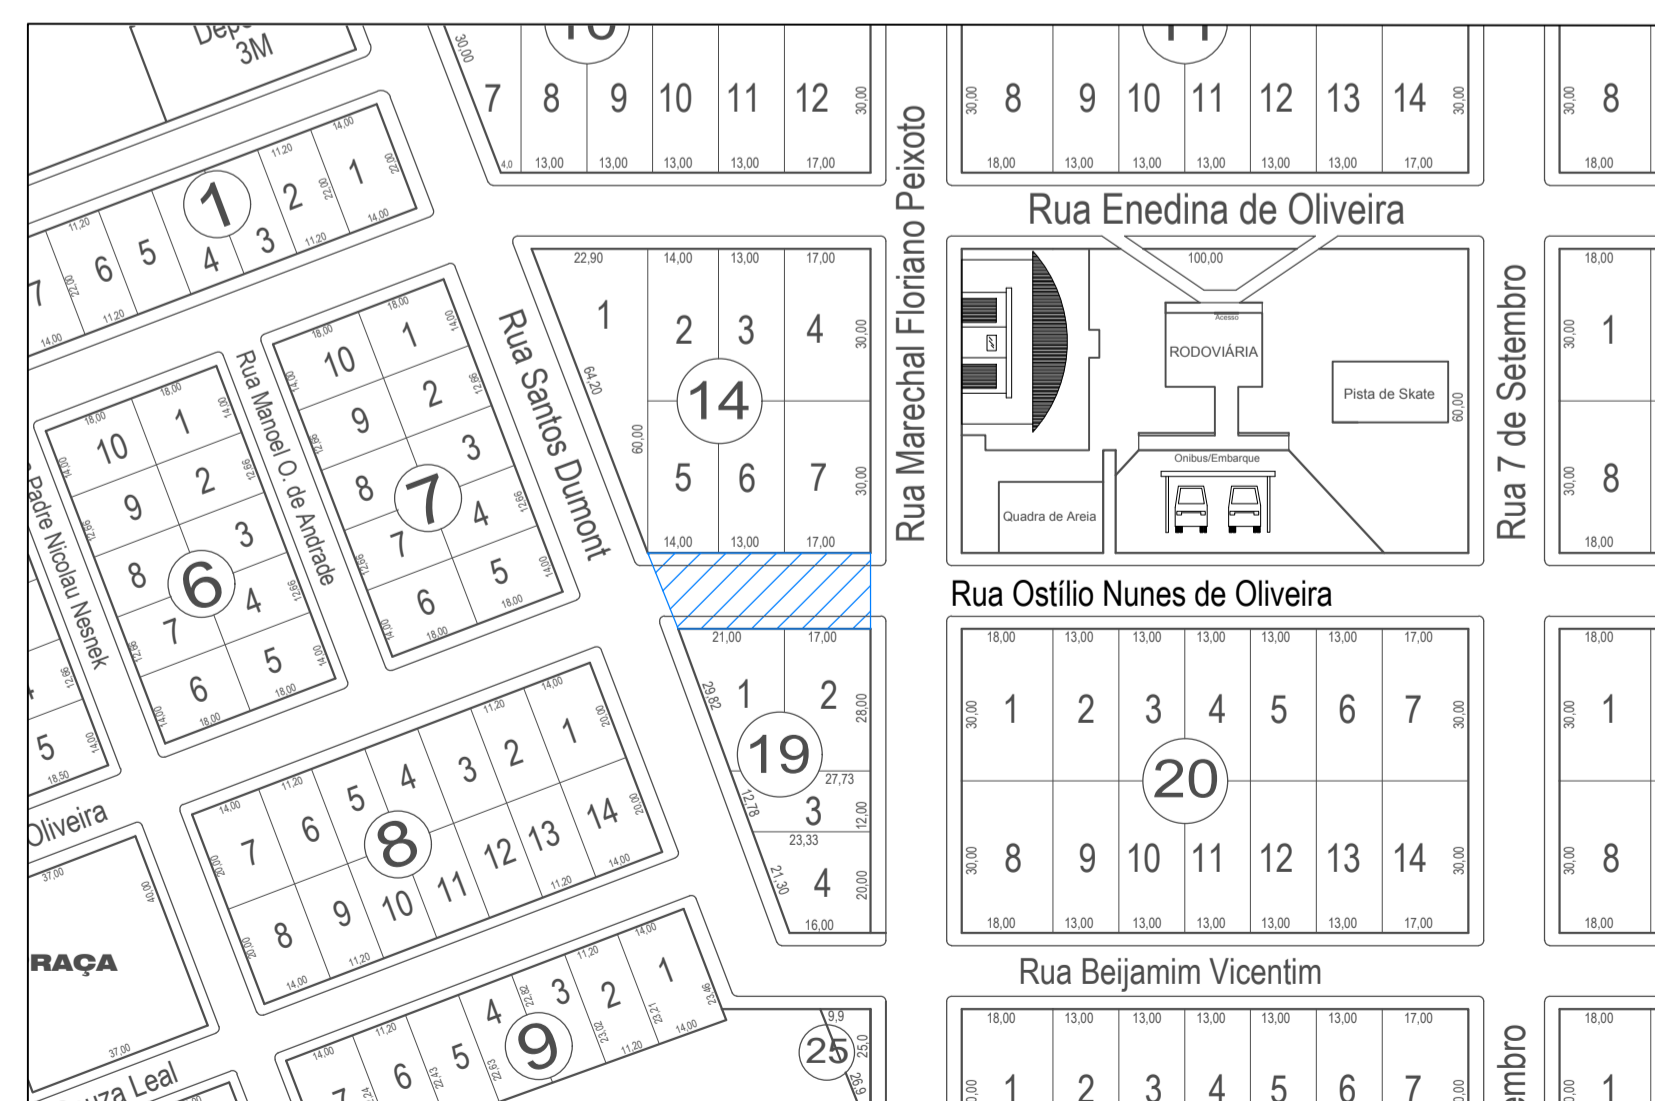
Depo 3M

30,00
7 8 9 10 11 12
30,00
4,0 13,00 13,00 13,00 13,00 17,00

30,00 8 9 10 11 12 13 14 30,00
18,00 13,00 13,00 13,00 13,00 13,00 17,00

30,00 8
18,00

Rua Enedina de Oliveira

Rua Marechal Floriano Peixoto

Rua 7 de Setembro

14,00 11,20
1 2 1
22,00 22,00
4 3
11,20 14,00
11,20
7 6 5
22,00
11,20 14,00

22,90 14,00 13,00 17,00
1 2 3 4
30,00
64,20
60,00
14
5 6 7
30,00
14,00 13,00 17,00

Rua Santos Dumont

100,00
Acesso
RODOVIÁRIA
Pista de Skate
60,00
Onibus/Embarque
Quadra de Areia

18,00
30,00 1
30,00 8
18,00

18,00 18,00
10 1
14,00
9 2
12,66
7
8 3
12,66
7 4
12,66
6 5
14,00
14,00 18,00

Rua Manoel O. de Andrade

18,00 18,00
10 1
14,00
9 2
12,66
6
8 3
12,66
7 4
12,66
6 5
14,00
14,00 18,00

Rua Padre Nicolau Nesnek

12,66
5
14,00
18,50

Rua Ostílio Nunes de Oliveira

21,00 17,00
29,82
1 2
28,00
19
27,73
12,78
3
12,00
23,33
21,30
4
20,00
16,00

18,00 13,00 13,00 13,00 13,00 13,00 17,00
30,00 1 2 3 4 5 6 7 30,00
20
30,00 8 9 10 11 12 13 14 30,00
18,00 13,00 13,00 13,00 13,00 13,00 17,00

18,00
30,00 1
30,00 8
18,00

14,00 11,20 11,20 14,00
7 6 5 4 3 2 1
20,00 20,00
8
20,00
8 9 10 11 12 13 14
20,00
14,00 11,20 11,20 14,00

Oliveira
37,00
40,00
RAÇA
37,00
uza Leal

14,00 11,20 11,20 14,00
7 6 5 4 3 2 1
22,82 23,21 23,46
22,43 22,63 23,02
9
14,00 11,20 11,20 14,00

9,9
25
25,0
26,9

Rua Beijamim Vicentim

18,00 13,00 13,00 13,00 13,00 13,00 17,00
0,00 1 2 3 4 5 6 7 0,00

embro

18,00
0,00 1